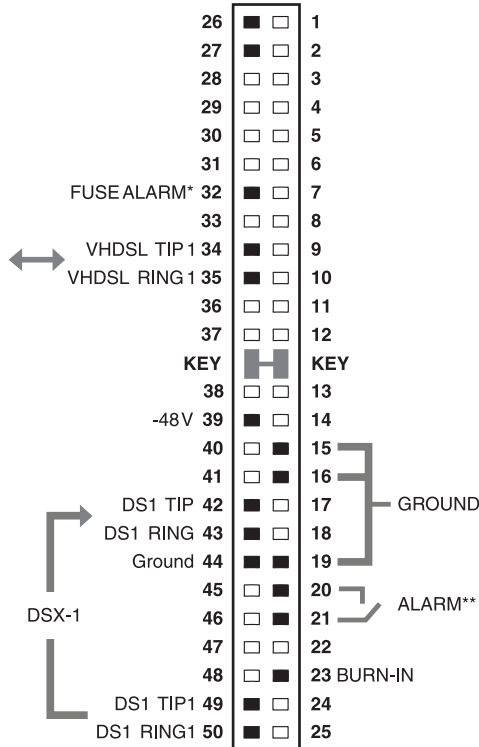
26 1
27 2
28 3
29 4
30 5
31 6
FUSE ALARM* 32 7
33 8
VHDSL TIP 1 34 9
VHDSL RING 1 35 10
36 11
37 12
KEY KEY
38 13
-48V 39 14
40 15
41 16
DS1 TIP 42 17
DS1 RING 43 18
Ground 44 19
45 20
46 21
47 22
48 23 BURN-IN
DS1 TIP1 49 24
DS1 RING1 50 25

GROUND

ALARM**

DSX-1